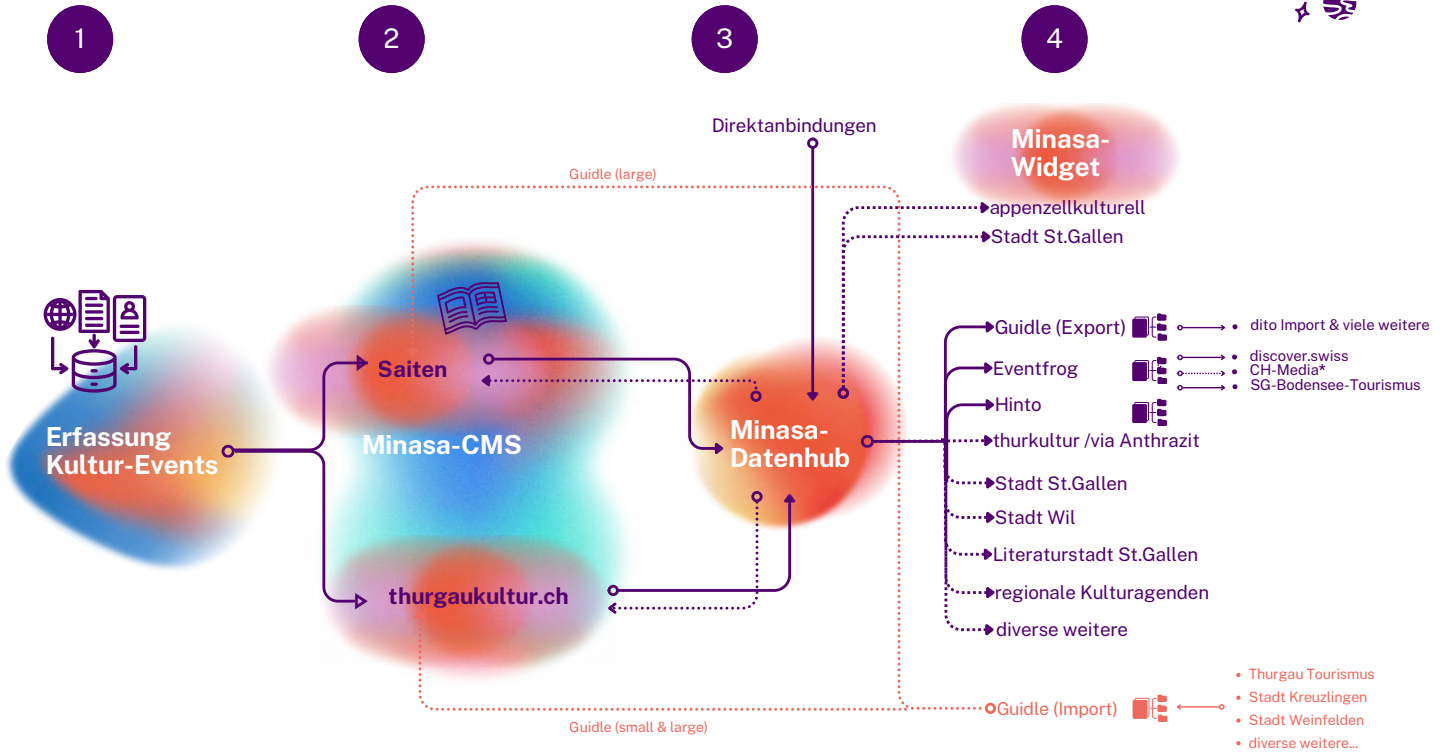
1

2

3

4

Direktanbindungen

Minasa-Widget

Guidle (large)

appenzellkulturell

Stadt St.Gallen

Erfassung Kultur-Events

Saiten

Minasa-CMS

Minasa-Datenhub

Guidle (Export)

• dito Import & viele weitere

Eventfrog

• discover.swiss
• CH-Media*
• SG-Bodensee-Tourismus

Hinto

thurkultur /via Anthrazit

Stadt St.Gallen

Stadt Wil

Literaturstadt St.Gallen

regionale Kulturagenden

diverse weitere

thurgaukultur.ch

Guidle (Import)

• Thurgau Tourismus
• Stadt Kreuzlingen
• Stadt Weinfelden
• diverse weitere...

Guidle (small & large)